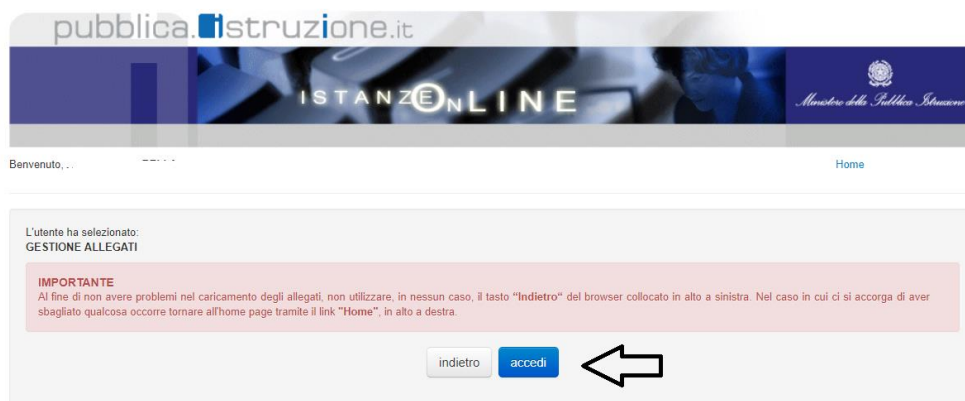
pubblica.istruzione.it

ISTANZE ON LINE

Ministero della Pubblica Istruzione

Benvenuto, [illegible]

Home

L'utente ha selezionato:
GESTIONE ALLEGATI

IMPORTANTE
Al fine di non avere problemi nel caricamento degli allegati, non utilizzare, in nessun caso, il tasto "Indietro" del browser collocato in alto a sinistra. Nel caso in cui ci si accorga di aver sbagliato qualcosa occorre tornare all'home page tramite il link "Home", in alto a destra.

indietro

accedi